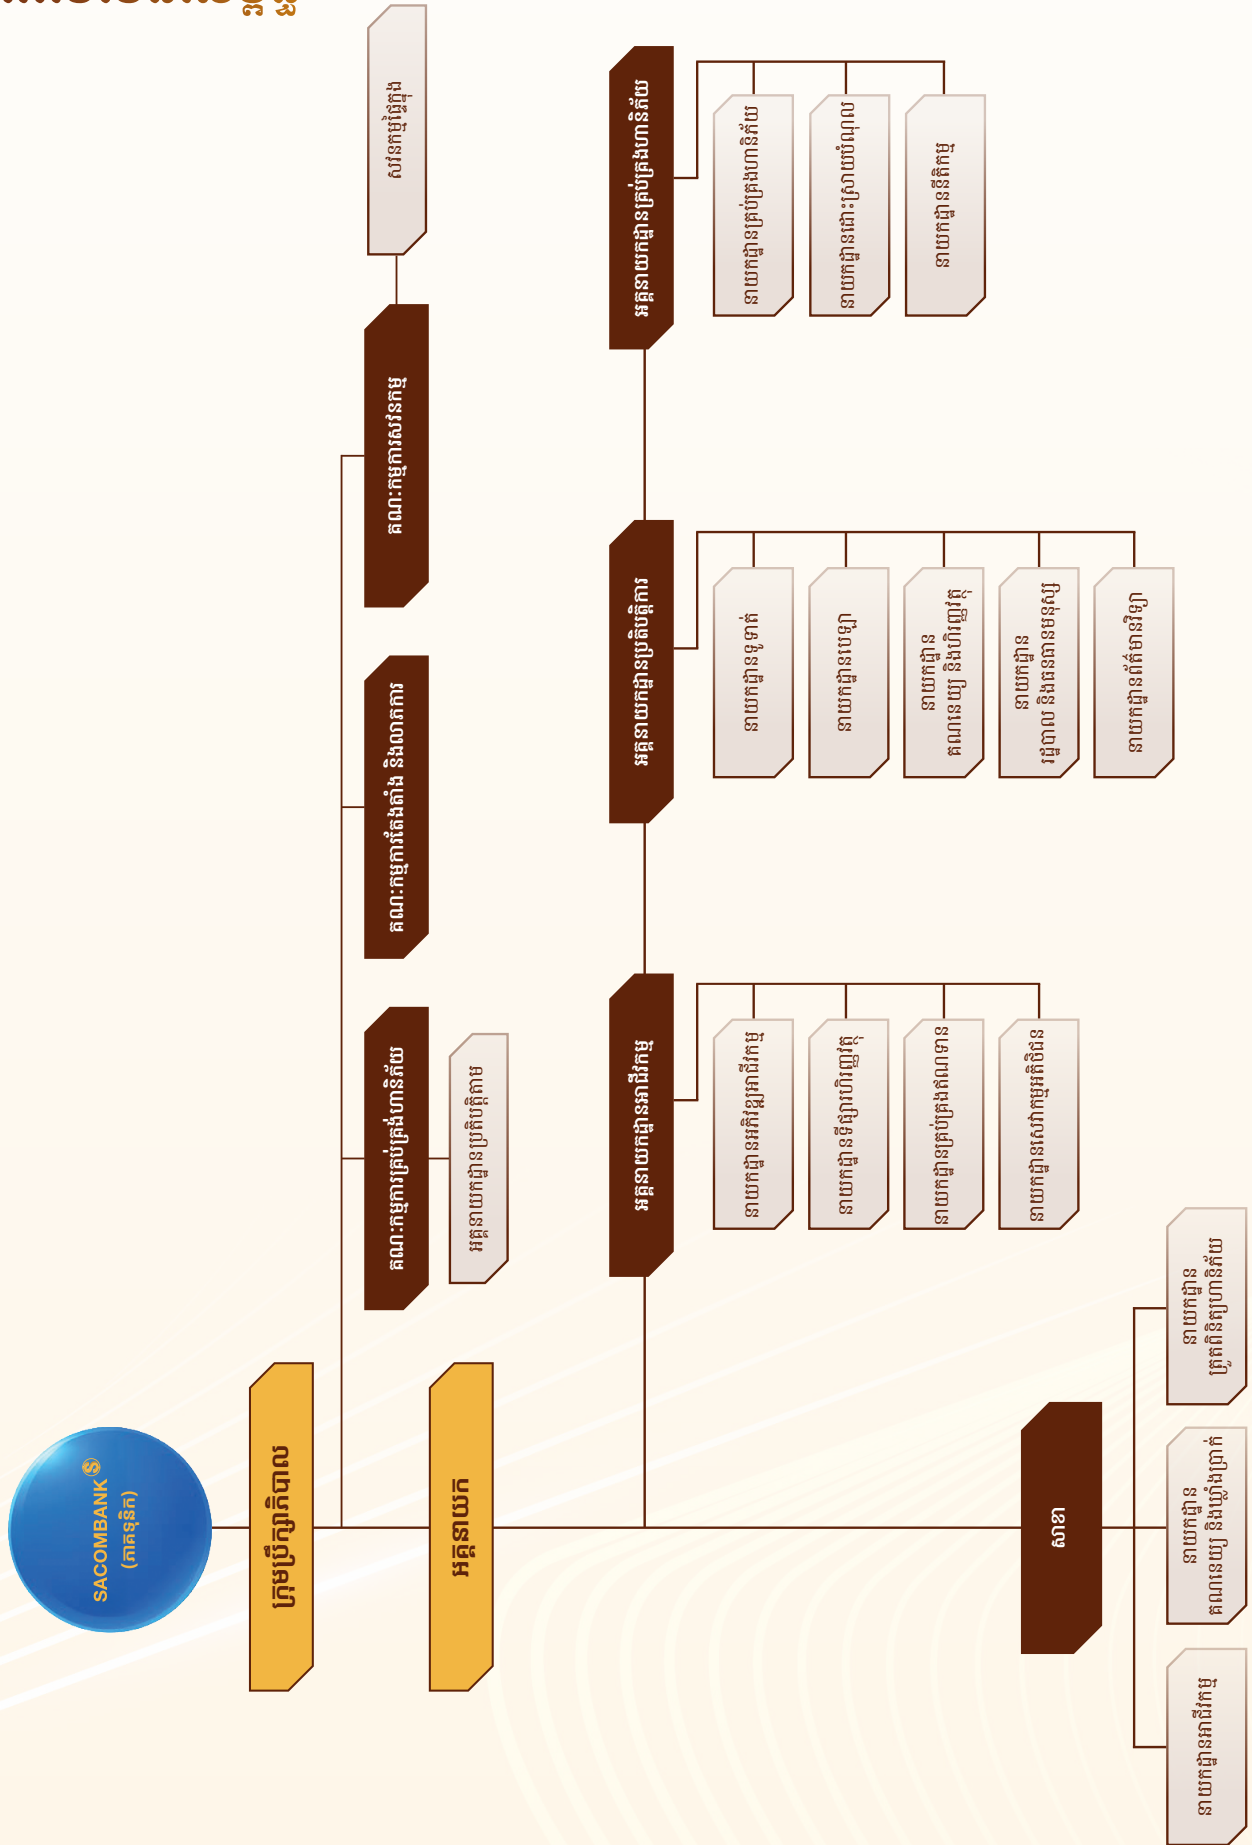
SACOMBANK (ភាគទុនិក)

ក្រុមប្រឹក្សាភិបាល

អគ្គនាយក

គណៈកម្មការគ្រប់គ្រងហានិភ័យ

អគ្គនាយកដ្ឋានប្រតិបត្តិការ

គណៈកម្មការតែងតាំង និងលាភការ

គណៈកម្មការសវនកម្ម

សវនកម្មផ្ទៃក្នុង

អគ្គនាយកដ្ឋានអាជីវកម្ម

នាយកដ្ឋានអភិវឌ្ឍអាជីវកម្ម

នាយកដ្ឋានទំនាក់ទំនងអតិថិជន

នាយកដ្ឋានគ្រប់គ្រងឥណទាន

នាយកដ្ឋានសេវាកម្មអតិថិជន

អគ្គនាយកដ្ឋានប្រតិបត្តិការ

នាយកដ្ឋានទូទាត់

នាយកដ្ឋានរតនាគារ

នាយកដ្ឋាន គណនេយ្យ និងហិរញ្ញវត្ថុ

នាយកដ្ឋាន រដ្ឋបាល និងធនធានមនុស្ស

នាយកដ្ឋានព័ត៌មានវិទ្យា

អគ្គនាយកដ្ឋានគ្រប់គ្រងហានិភ័យ

នាយកដ្ឋានគ្រប់គ្រងហានិភ័យ

នាយកដ្ឋានដោះស្រាយបំណុល

នាយកដ្ឋានអនុលោមភាព

សាខា

នាយកដ្ឋានអាជីវកម្ម

នាយកដ្ឋាន គណនេយ្យ និងបេឡាប្រាក់

នាយកដ្ឋាន ត្រួតពិនិត្យហានិភ័យ